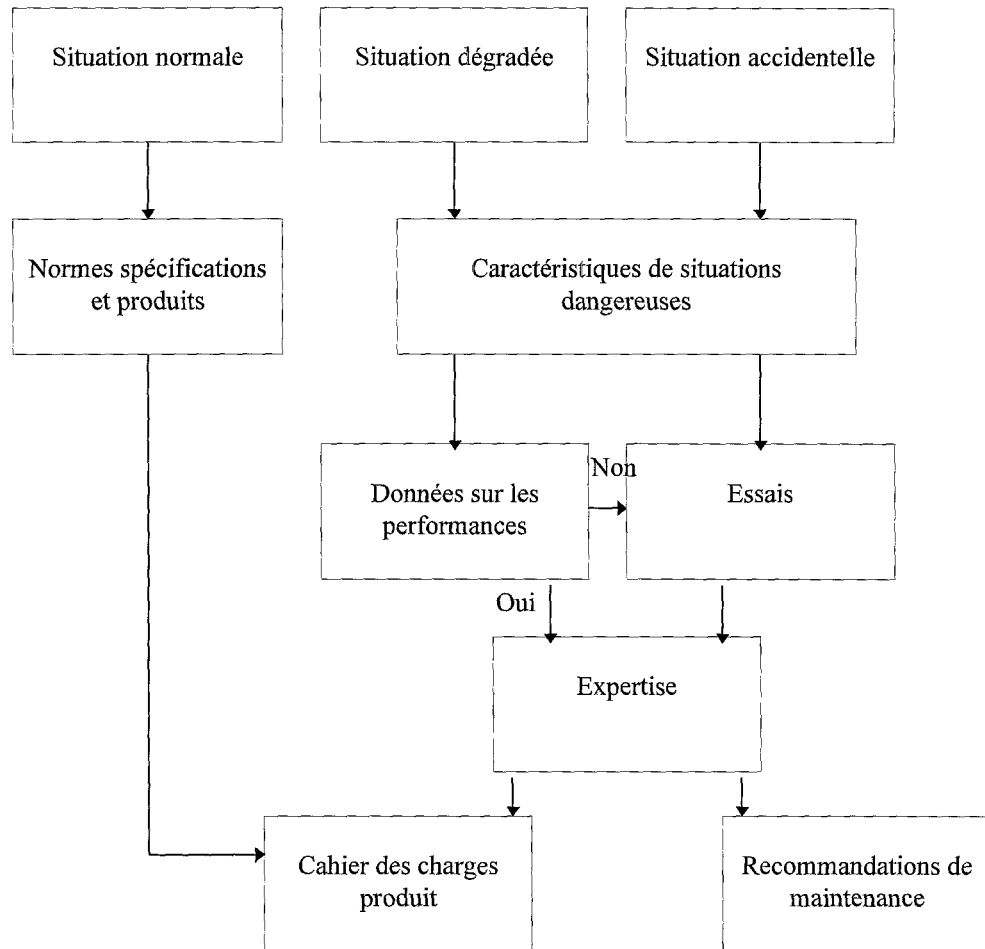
Situation normale

Situation dégradée

Situation accidentelle

Normes spécifications et produits

Caractéristiques de situations dangereuses

Données sur les performances

Non

Essais

Oui

Expertise

Cahier des charges produit

Recommandations de maintenance